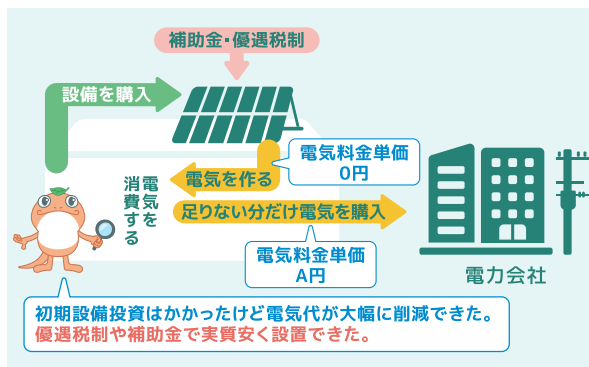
補助金・優遇税制

設備を購入

電気料金単価
0円

電気を作る

電気を消費する

足りない分だけ電気を購入

電気料金単価
A円

電力会社

初期設備投資はかかったけど電気代が大幅に削減できた。
優遇税制や補助金で実質安く設置できた。